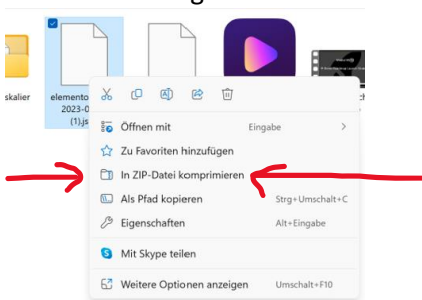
skalier

elemento
2023-0
(1).js

Öffnen mit Eingabe
Zu Favoriten hinzufügen
In ZIP-Datei komprimieren
Als Pfad kopieren Strg+Umschalt+C
Eigenschaften Alt+Eingabe
Mit Skype teilen
Weitere Optionen anzeigen Umschalt+F10